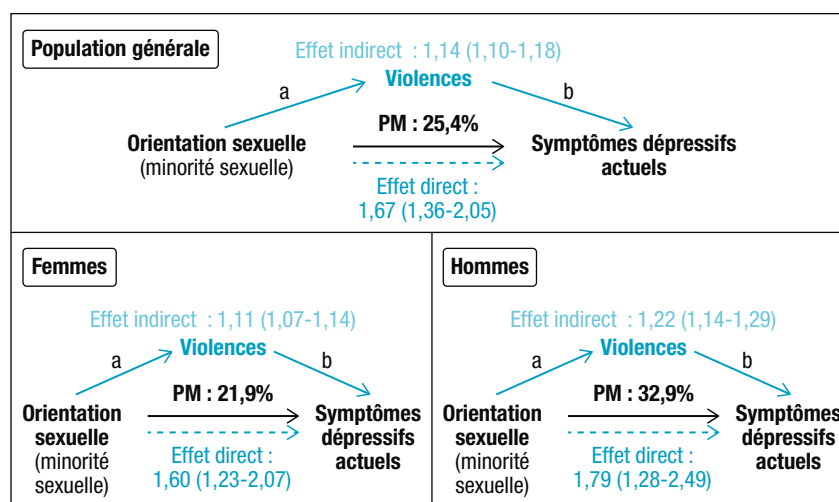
Population générale

Effet indirect : 1,14 (1,10-1,18)

Violences

a

b

PM : 25,4%

Orientation sexuelle (minorité sexuelle)

Symptômes dépressifs actuels

Effet direct : 1,67 (1,36-2,05)

Femmes

Effet indirect : 1,11 (1,07-1,14)

Violences

a

b

PM : 21,9%

Orientation sexuelle (minorité sexuelle)

Symptômes dépressifs actuels

Effet direct : 1,60 (1,23-2,07)

Hommes

Effet indirect : 1,22 (1,14-1,29)

Violences

a

b

PM : 32,9%

Orientation sexuelle (minorité sexuelle)

Symptômes dépressifs actuels

Effet direct : 1,79 (1,28-2,49)